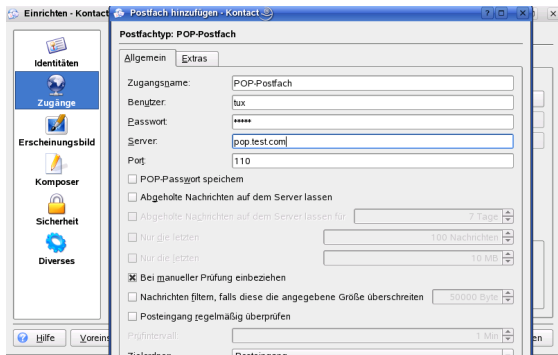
Einrichten - Kontact

Postfach hinzufügen - Kontact

Postfachtyp: POP-Postfach

Allgemein | Extras

Identitäten

Zugänge

Erscheinungsbild

Komposer

Sicherheit

Diverses

Zugangsname: POP-Postfach

Benutzer: tux

Passwort: *****

Server: pop.test.com

Port: 110

POP-Passwort speichern

Abgeholte Nachrichten auf dem Server lassen

Abgeholte Nachrichten auf dem Server lassen für 7 Tage

Nur die letzten 100 Nachrichten

Nur die letzten 10 MB

☒ Bei manueller Prüfung einbeziehen

Nachrichten filtern, falls diese die angegebene Größe überschreiten 50000 Byte

Posteingang regelmäßig überprüfen

Prüfintervall: 1 Min

Zielordner: Posteingang

Hilfe

Vorein

en